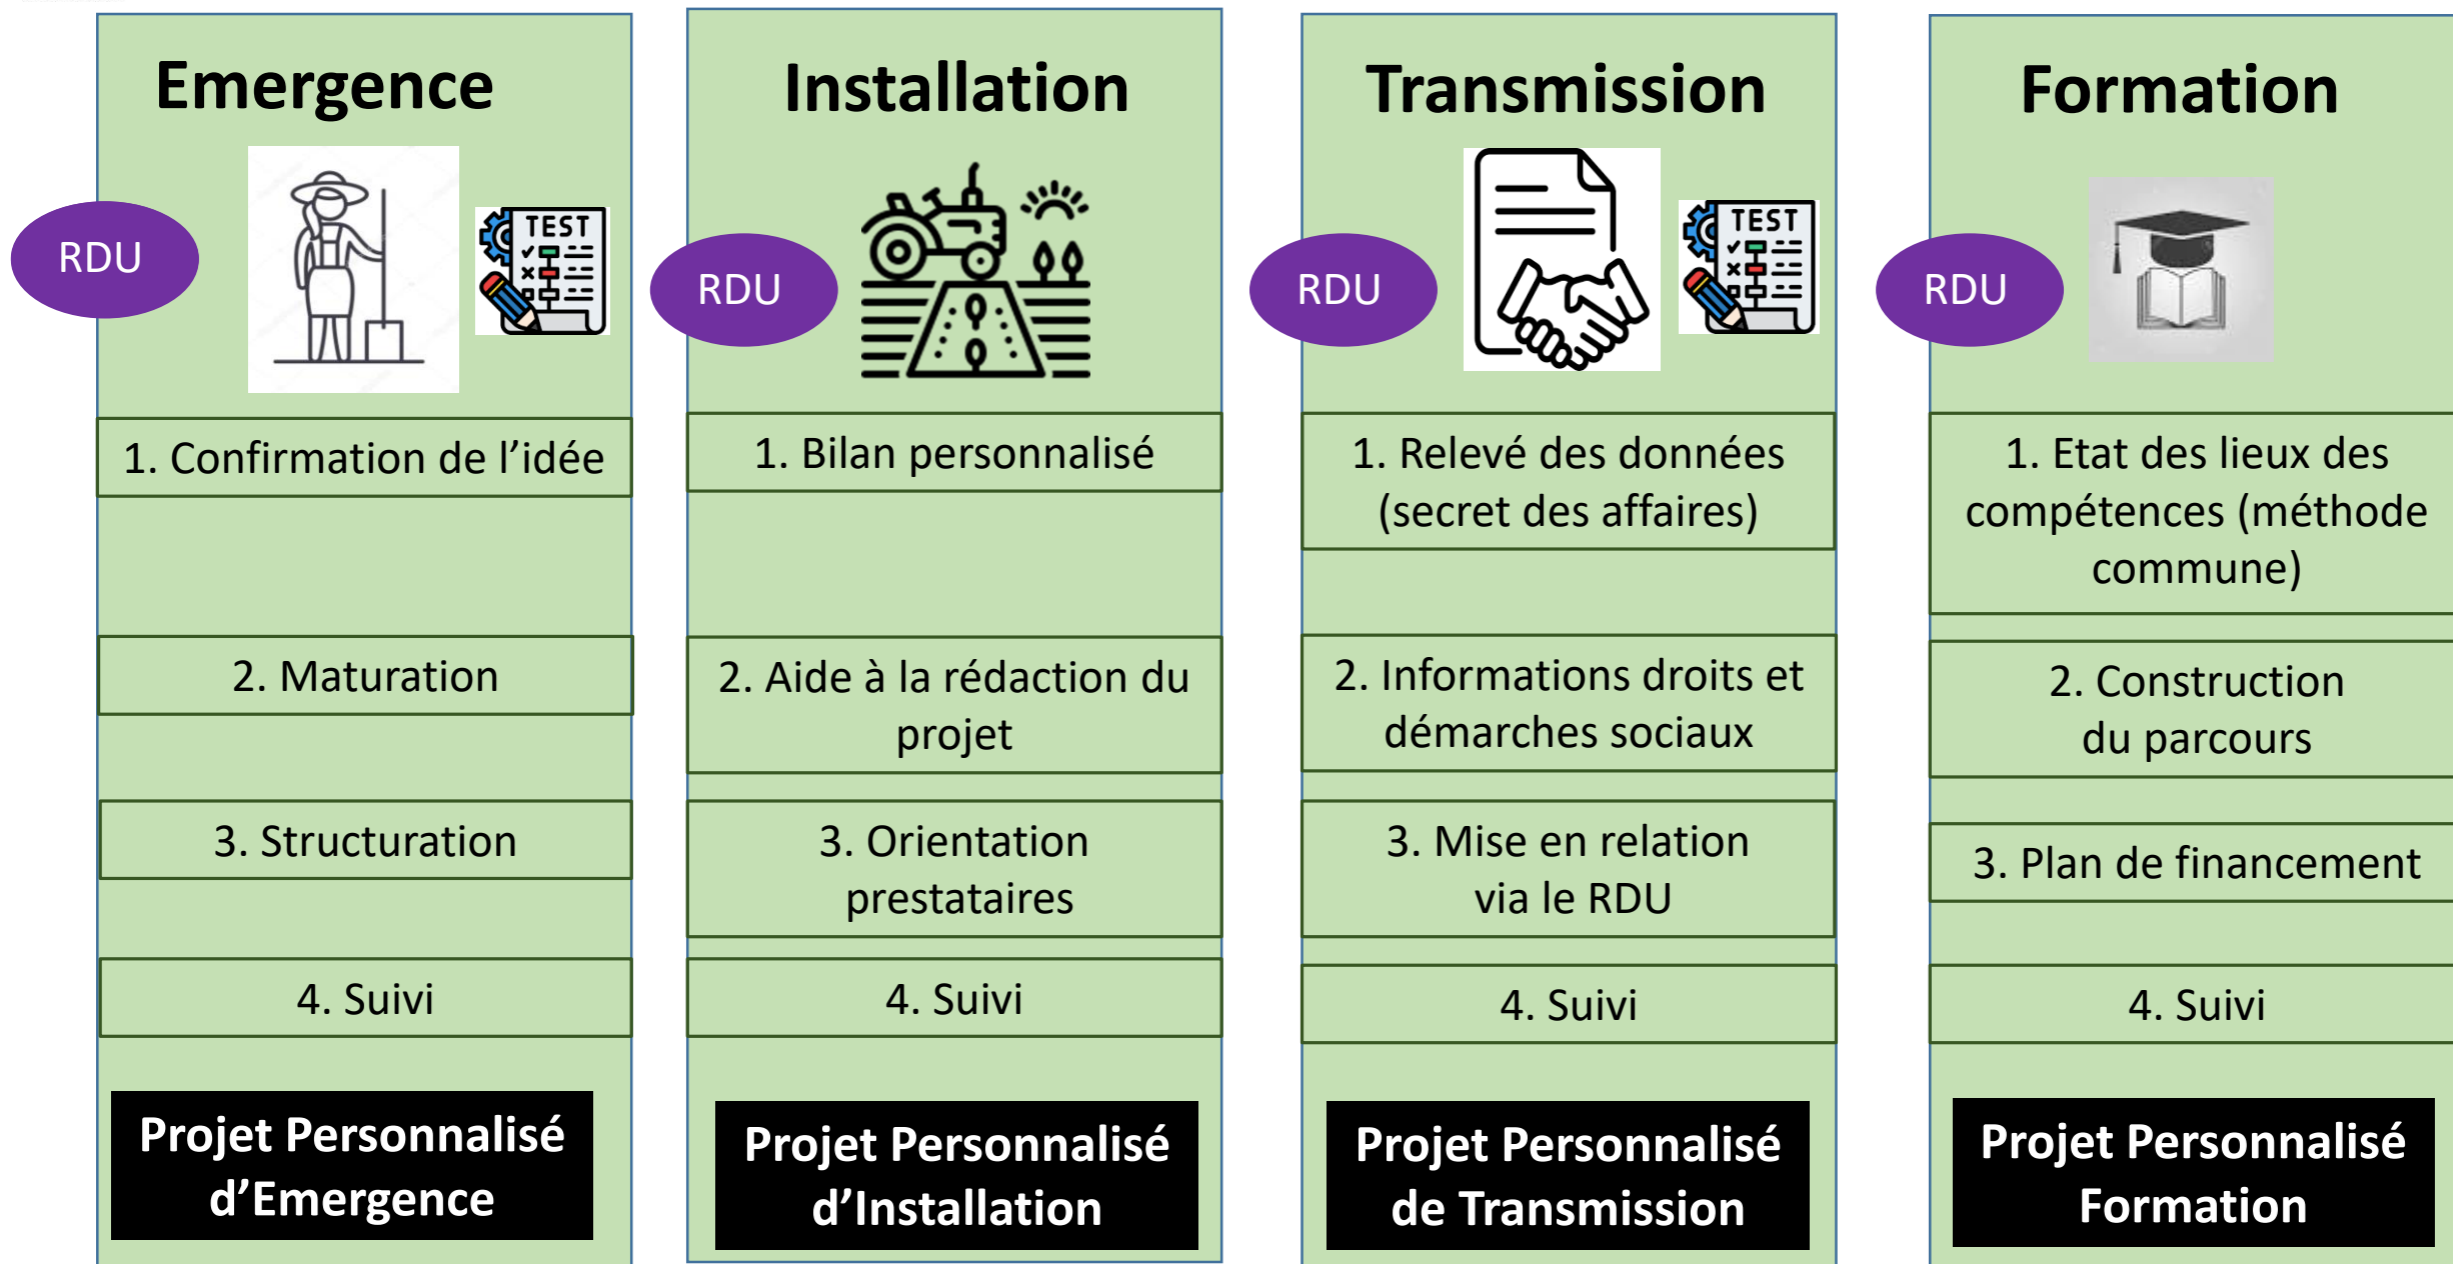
Emergence

RDU

TEST

1. Confirmation de l’idée

2. Maturation

3. Structuration

4. Suivi

Projet Personnalisé d’Emergence

Installation

RDU

1. Bilan personnalisé

2. Aide à la rédaction du projet

3. Orientation prestataires

4. Suivi

Projet Personnalisé d’Installation

Transmission

RDU

TEST

1. Relevé des données (secret des affaires)

2. Informations droits et démarches sociaux

3. Mise en relation via le RDU

4. Suivi

Projet Personnalisé de Transmission

Formation

RDU

1. Etat des lieux des compétences (méthode commune)

2. Construction du parcours

3. Plan de financement

4. Suivi

Projet Personnalisé Formation